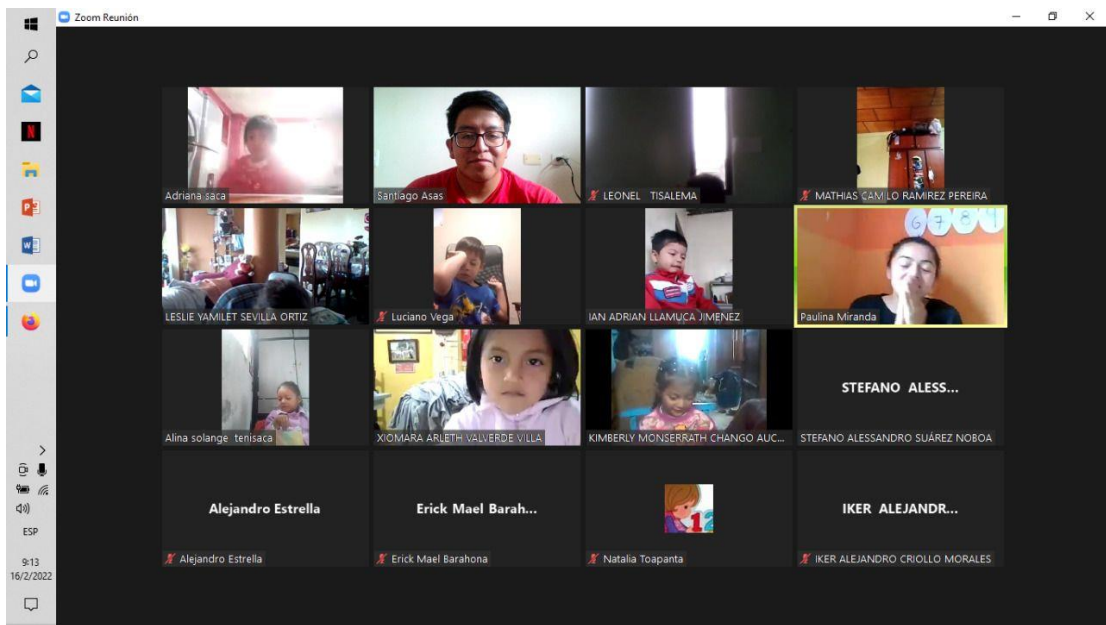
Zoom Reunión

Adriana saca
Santiago Asas
LEONEL TISALEMA
MATHIAS CAMILO RAMIREZ PEREIRA
LESLIE YAMILET SEVILLA ORTIZ
Luciano Vega
IAN ADRIAN LLAMUCA JIMENEZ
Paulina Miranda
Alina solange tenisaca
XIOMARA ARLETH VALVERDE VILLA
KIMBERLY MONSERRATH CHANGO AUC...
STEFANO ALESS...
STEFANO ALESSANDRO SUÁREZ NOBOA
Alejandro Estrella
Alejandro Estrella
Erick Mael Barah...
Erick Mael Barahona
Natalia Toapanta
IKER ALEJANDR...
IKER ALEJANDRO CRIOLLO MORALES

ESP
9:13
16/2/2022